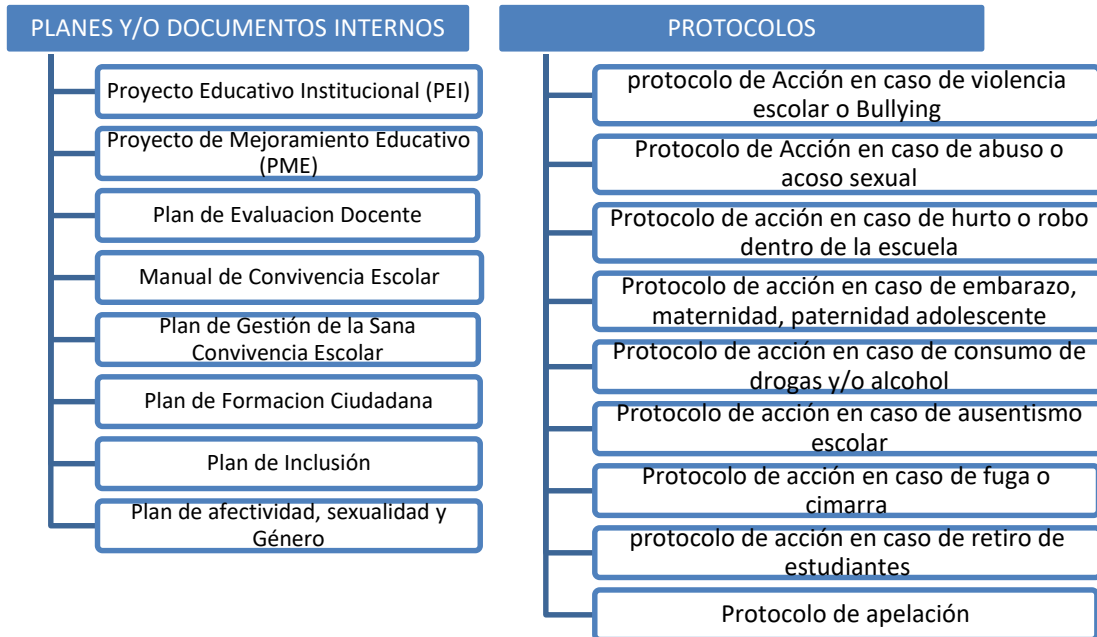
PLANES Y/O DOCUMENTOS INTERNOS

Proyecto Educativo Institucional (PEI)

Proyecto de Mejoramiento Educativo (PME)

Plan de Evaluacion Docente

Manual de Convivencia Escolar

Plan de Gestión de la Sana Convivencia Escolar

Plan de Formacion Ciudadana

Plan de Inclusión

Plan de afectividad, sexualidad y Género

PROTOCOLOS

protocolo de Acción en caso de violencia escolar o Bullying

Protocolo de Acción en caso de abuso o acoso sexual

Protocolo de acción en caso de hurto o robo dentro de la escuela

Protocolo de acción en caso de embarazo, maternidad, paternidad adolescente

Protocolo de acción en caso de consumo de drogas y/o alcohol

Protocolo de acción en caso de ausentismo escolar

Protocolo de acción en caso de fuga o cimarra

protocolo de acción en caso de retiro de estudiantes

Protocolo de apelación